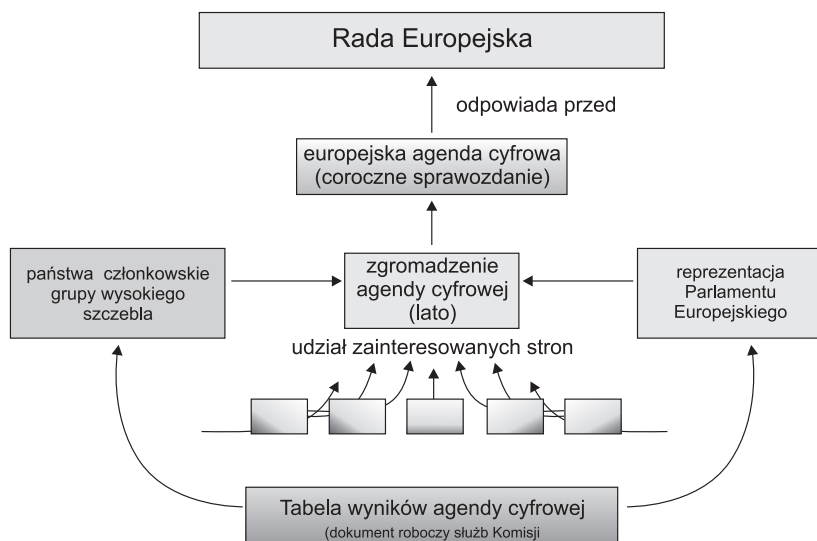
Rada Europejska

odpowiada przed

europejska agenda cyfrowa (coroczne sprawozdanie)

państwa członkowskie grupy wysokiego szczebla

zgromadzenie agendy cyfrowej (lato)

reprezentacja Parlamentu Europejskiego

udział zainteresowanych stron

Tabela wyników agendy cyfrowej

(dokument roboczy służb Komisji